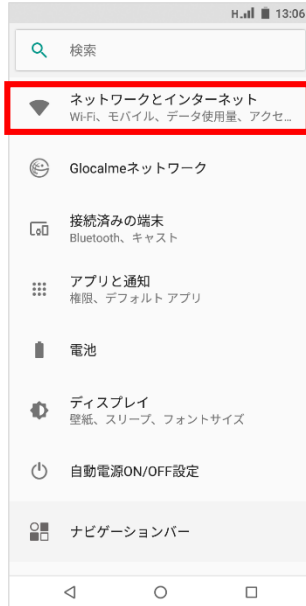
H 13:06

検索

ネットワークとインターネット
Wi-Fi、モバイル、データ使用量、アクセ...

Glocalmeネットワーク

接続済みの端末
Bluetooth、キャスト

アプリと通知
権限、デフォルト アプリ

電池

ディスプレイ
壁紙、スリープ、フォントサイズ

自動電源ON/OFF設定

ナビゲーションバー